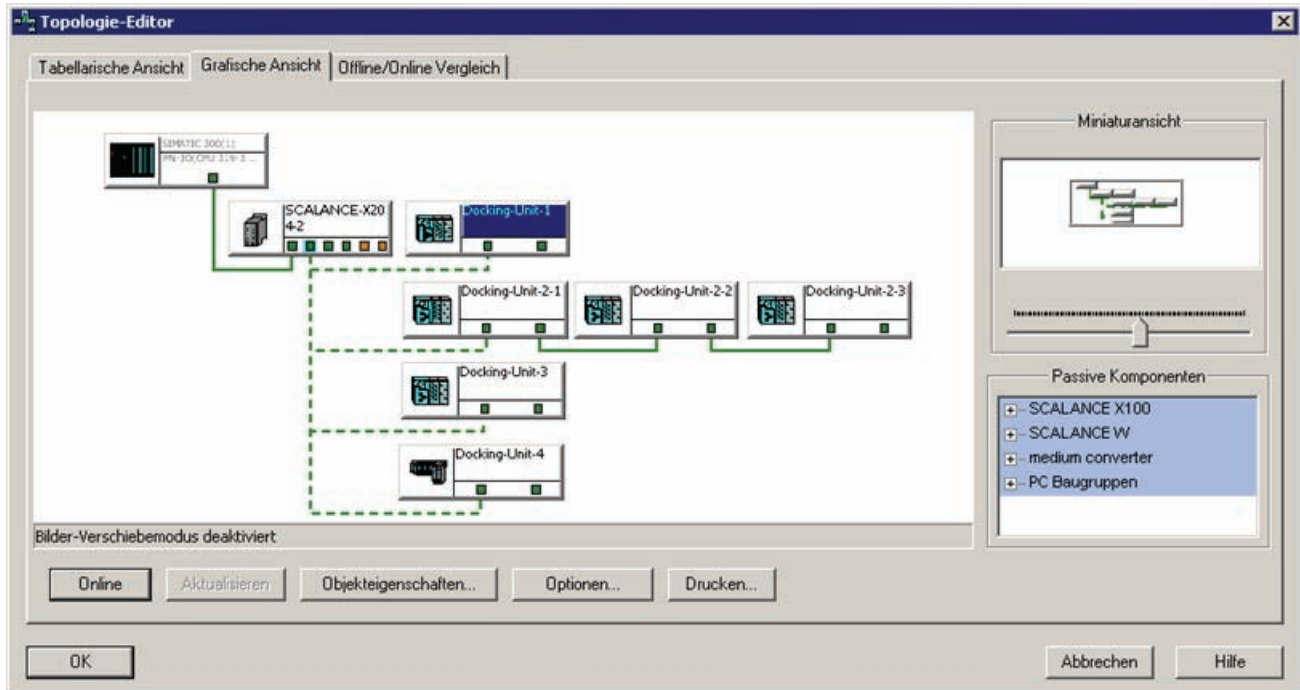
Topologie-Editor

Tabellarische Ansicht | Grafische Ansicht | Offline/Online Vergleich

SIMATIC 300(1)
PN-IO(CPU 319-3 ...

SCALANCE-X20 4-2

Docking-Unit-1

Docking-Unit-2-1

Docking-Unit-2-2

Docking-Unit-2-3

Docking-Unit-3

Docking-Unit-4

Bilder-Verschiebemodus deaktiviert

Miniaturansicht

Passive Komponenten

SCALANCE X100
SCALANCE W
medium converter
PC Baugruppen

Online | Aktualisieren | Objekteigenschaften... | Optionen... | Drucken...

OK

Abbrechen | Hilfe